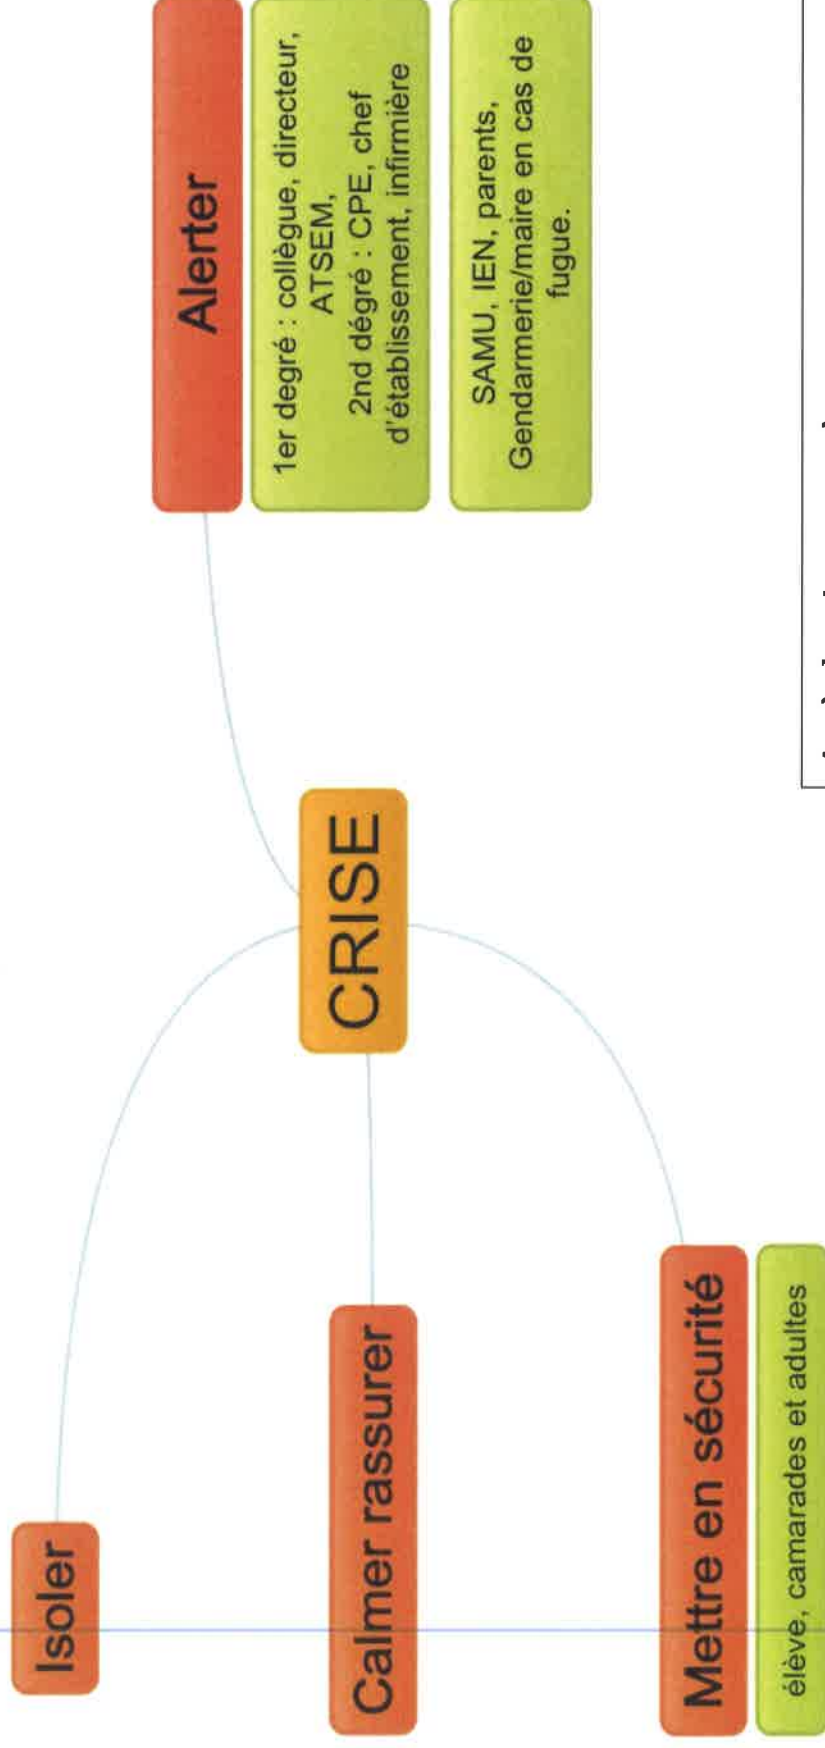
CRISE

Alerter

1er degré : collègue, directeur, ATSEM,
2nd degré : CPE, chef d'établissement, infirmière

SAMU, IEN, parents, Gendarmerie/maire en cas de fugue.

Isoler

Calmer rassurer

Mettre en sécurité

élève, camarades et adultes